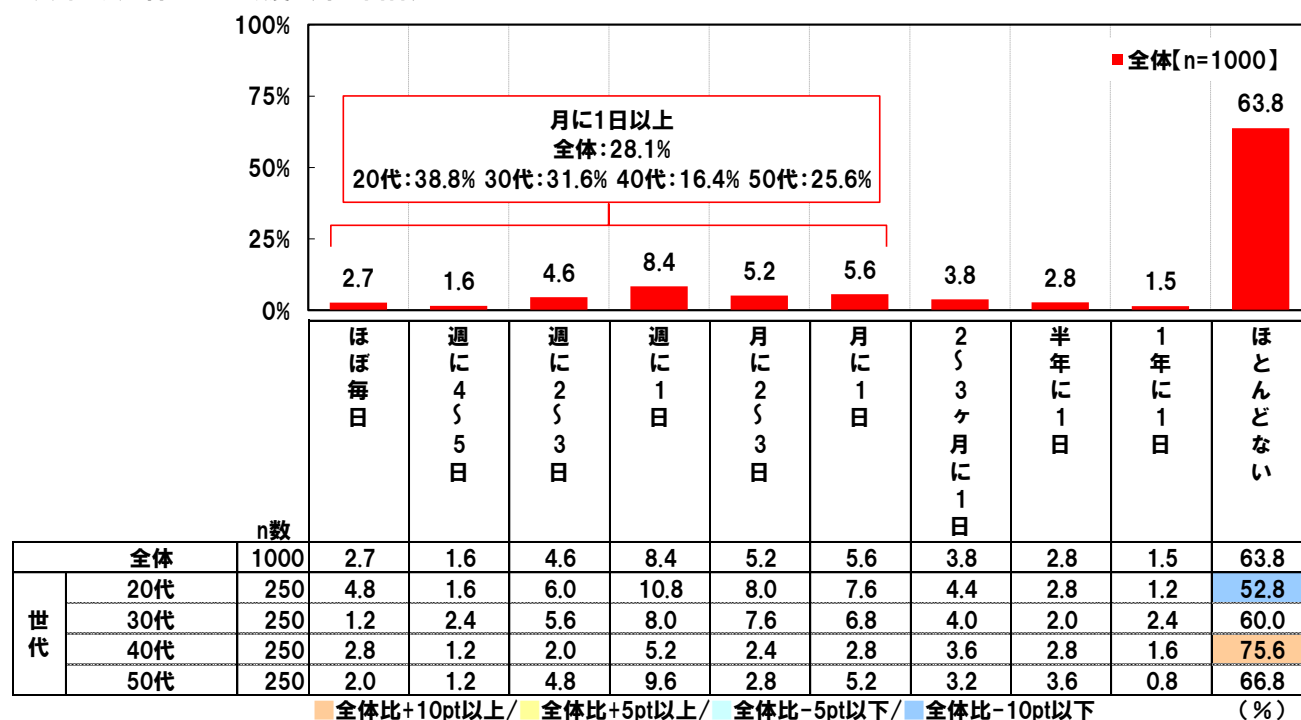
100%
75%
50%
25%
0%

全体【n=1000】

月に1日以上
全体：28.1%
20代：38.8% 30代：31.6% 40代：16.4% 50代：25.6%

2.7 1.6 4.6 8.4 5.2 5.6 3.8 2.8 1.5 63.8

| | n数 | ほぼ毎日 | 週に4〜5日 | 週に2〜3日 | 週に1日 | 月に2〜3日 | 月に1日 | 2〜3ヶ月に1日 | 半年に1日 | 1年に1日 | ほとんどない |
|---|---|---|---|---|---|---|---|---|---|---|---|
| 全体 | 1000 | 2.7 | 1.6 | 4.6 | 8.4 | 5.2 | 5.6 | 3.8 | 2.8 | 1.5 | 63.8 |
| 世代 20代 | 250 | 4.8 | 1.6 | 6.0 | 10.8 | 8.0 | 7.6 | 4.4 | 2.8 | 1.2 | 52.8 |
| 世代 30代 | 250 | 1.2 | 2.4 | 5.6 | 8.0 | 7.6 | 6.8 | 4.0 | 2.0 | 2.4 | 60.0 |
| 世代 40代 | 250 | 2.8 | 1.2 | 2.0 | 5.2 | 2.4 | 2.8 | 3.6 | 2.8 | 1.6 | 75.6 |
| 世代 50代 | 250 | 2.0 | 1.2 | 4.8 | 9.6 | 2.8 | 5.2 | 3.2 | 3.6 | 0.8 | 66.8 |

全体比+10pt以上／全体比+5pt以上／全体比-5pt以下／全体比-10pt以下　（%）